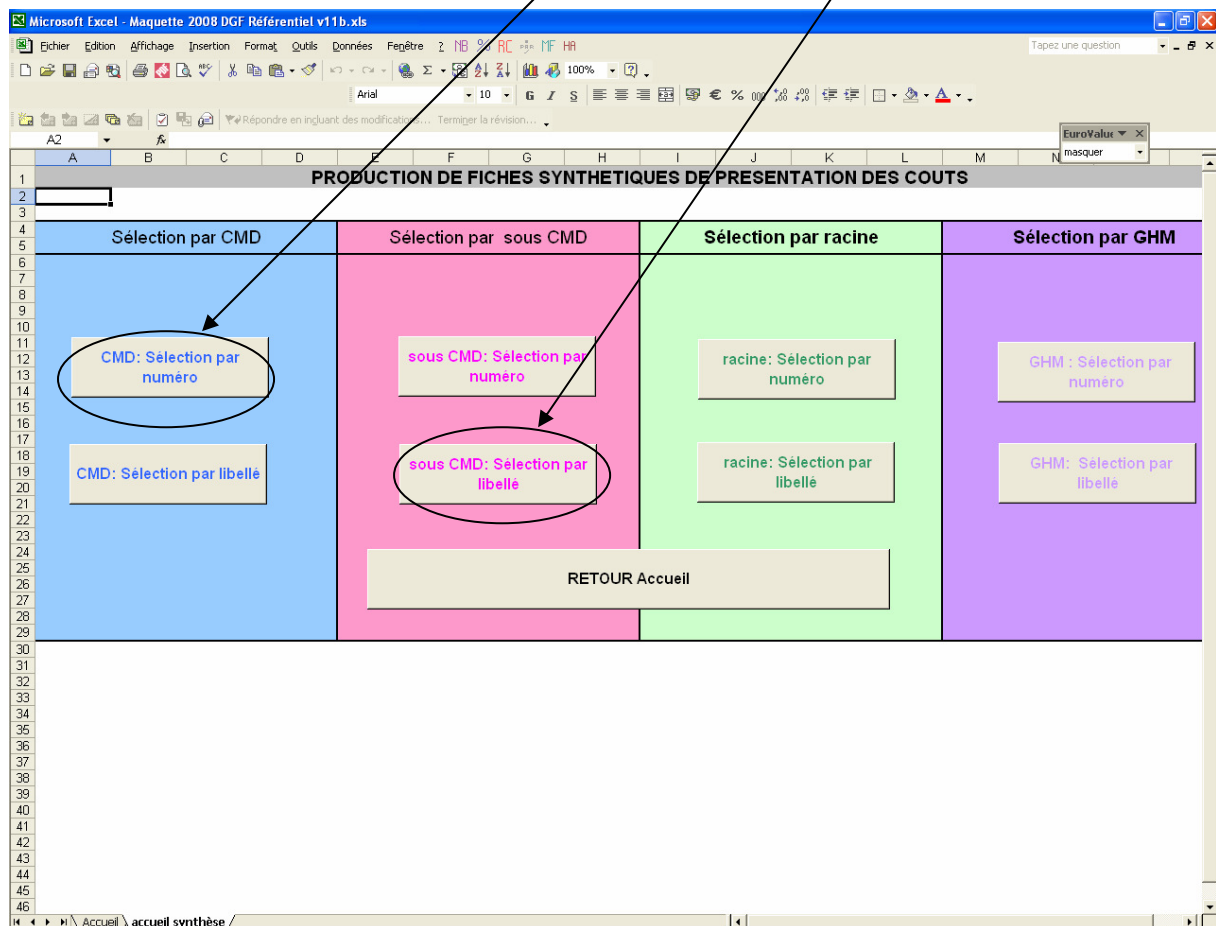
Microsoft Excel - Maquette 2008 DGF Référentiel v11b.xls

Fichier Edition Affichage Insertion Format Outils Données Fenêtre ? NB % RC MF HA

Tapez une question

100%

Arial 10 G I S

€ %

Répondre en incluant des modifications... Terminer la révision...

A2 fx

EuroValue
masquer

A B C D E F G H I J K L M N

1 PRODUCTION DE FICHES SYNTHETIQUES DE PRESENTATION DES COUTS

Sélection par CMD

Sélection par sous CMD

Sélection par racine

Sélection par GHM

CMD: Sélection par numéro

sous CMD: Sélection par numéro

racine: Sélection par numéro

GHM : Sélection par numéro

CMD: Sélection par libellé

sous CMD: Sélection par libellé

racine: Sélection par libellé

GHM: Sélection par libellé

RETOUR Accueil

1 2 3 4 5 6 7 8 9 10 11 12 13 14 15 16 17 18 19 20 21 22 23 24 25 26 27 28 29 30 31 32 33 34 35 36 37 38 39 40 41 42 43 44 45 46

Accueil accueil synthèse